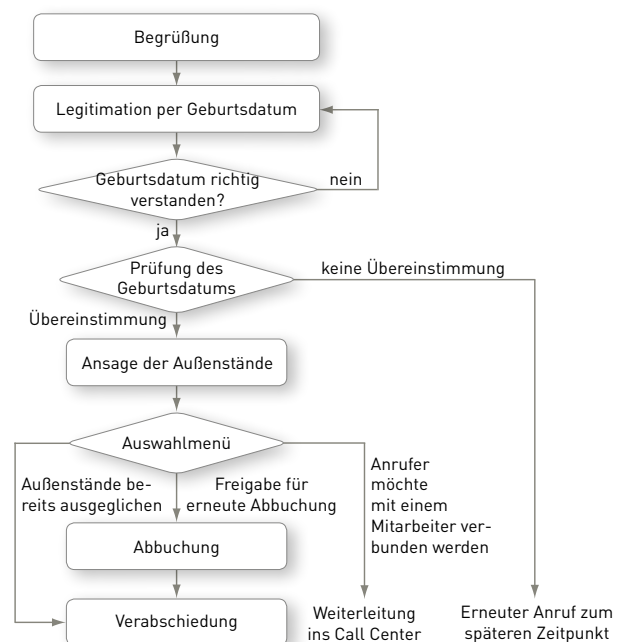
Begrüßung

Legitimation per Geburtsdatum

Geburtsdatum richtig verstanden?

nein

ja

Prüfung des Geburtsdatums

keine Übereinstimmung

Übereinstimmung

Ansage der Außenstände

Auswahlmenü

Außenstände bereits ausgeglichen

Freigabe für erneute Abbuchung

Anrufer möchte mit einem Mitarbeiter verbunden werden

Abbuchung

Verabschiedung

Weiterleitung ins Call Center

Erneuter Anruf zum späteren Zeitpunkt